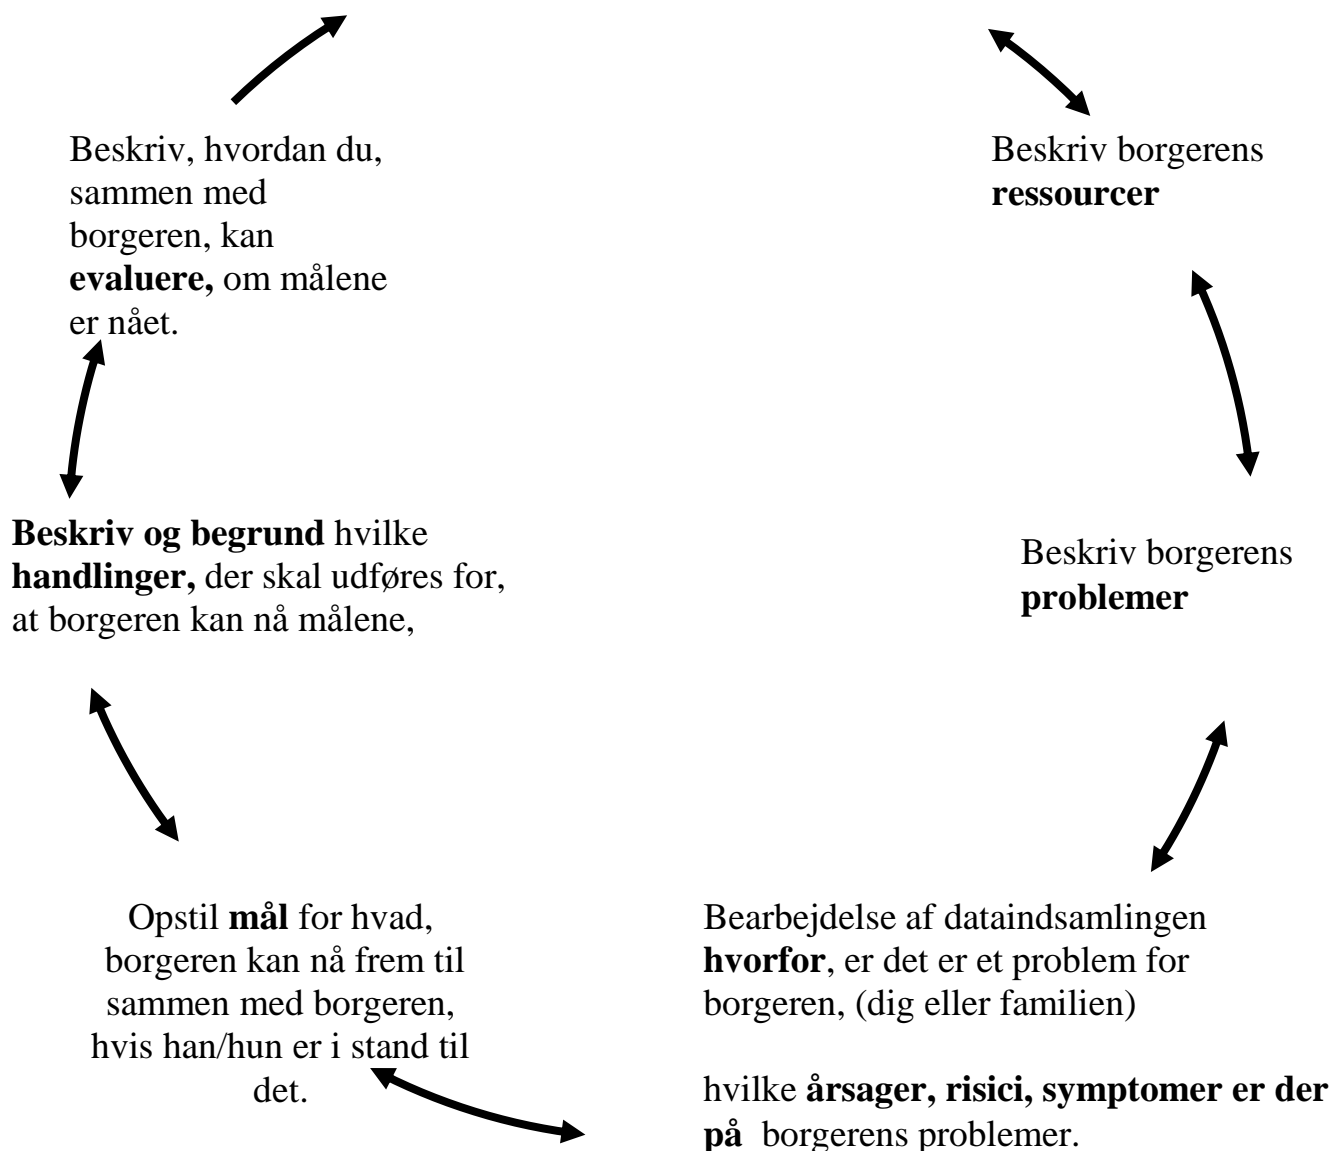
Beskriv, hvordan du, sammen med borgeren, kan **evaluere,** om målene er nået.

Beskriv borgerens **ressourcer**

**Beskriv og begrund** hvilke **handlinger,** der skal udføres for, at borgeren kan nå målene,

Beskriv borgerens **problemer**

Opstil **mål** for hvad, borgeren kan nå frem til sammen med borgeren, hvis han/hun er i stand til det.

Bearbejdelse af dataindsamlingen **hvorfor**, er det er et problem for borgeren, (dig eller familien)

hvilke **årsager, risici, symptomer er der på** borgerens problemer.